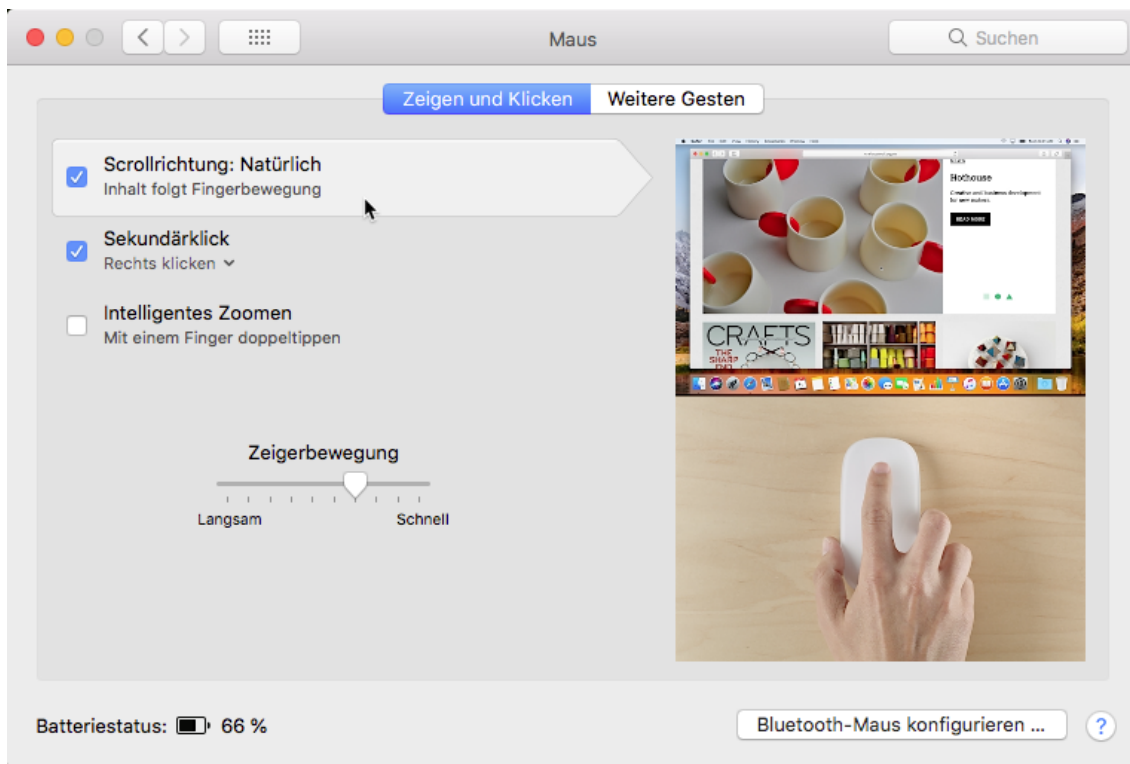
Maus

Suchen

Zeigen und Klicken | Weitere Gesten

Scrollrichtung: Natürlich
Inhalt folgt Fingerbewegung

Sekundärklick
Rechts klicken

Intelligentes Zoomen
Mit einem Finger doppeltippen

Zeigerbewegung

Langsam

Schnell

Hothouse

Creative and business development for new makers.

READ MORE

CRAFTS

THE SHARP END

Batteriestatus: 66 %

Bluetooth-Maus konfigurieren ...

?